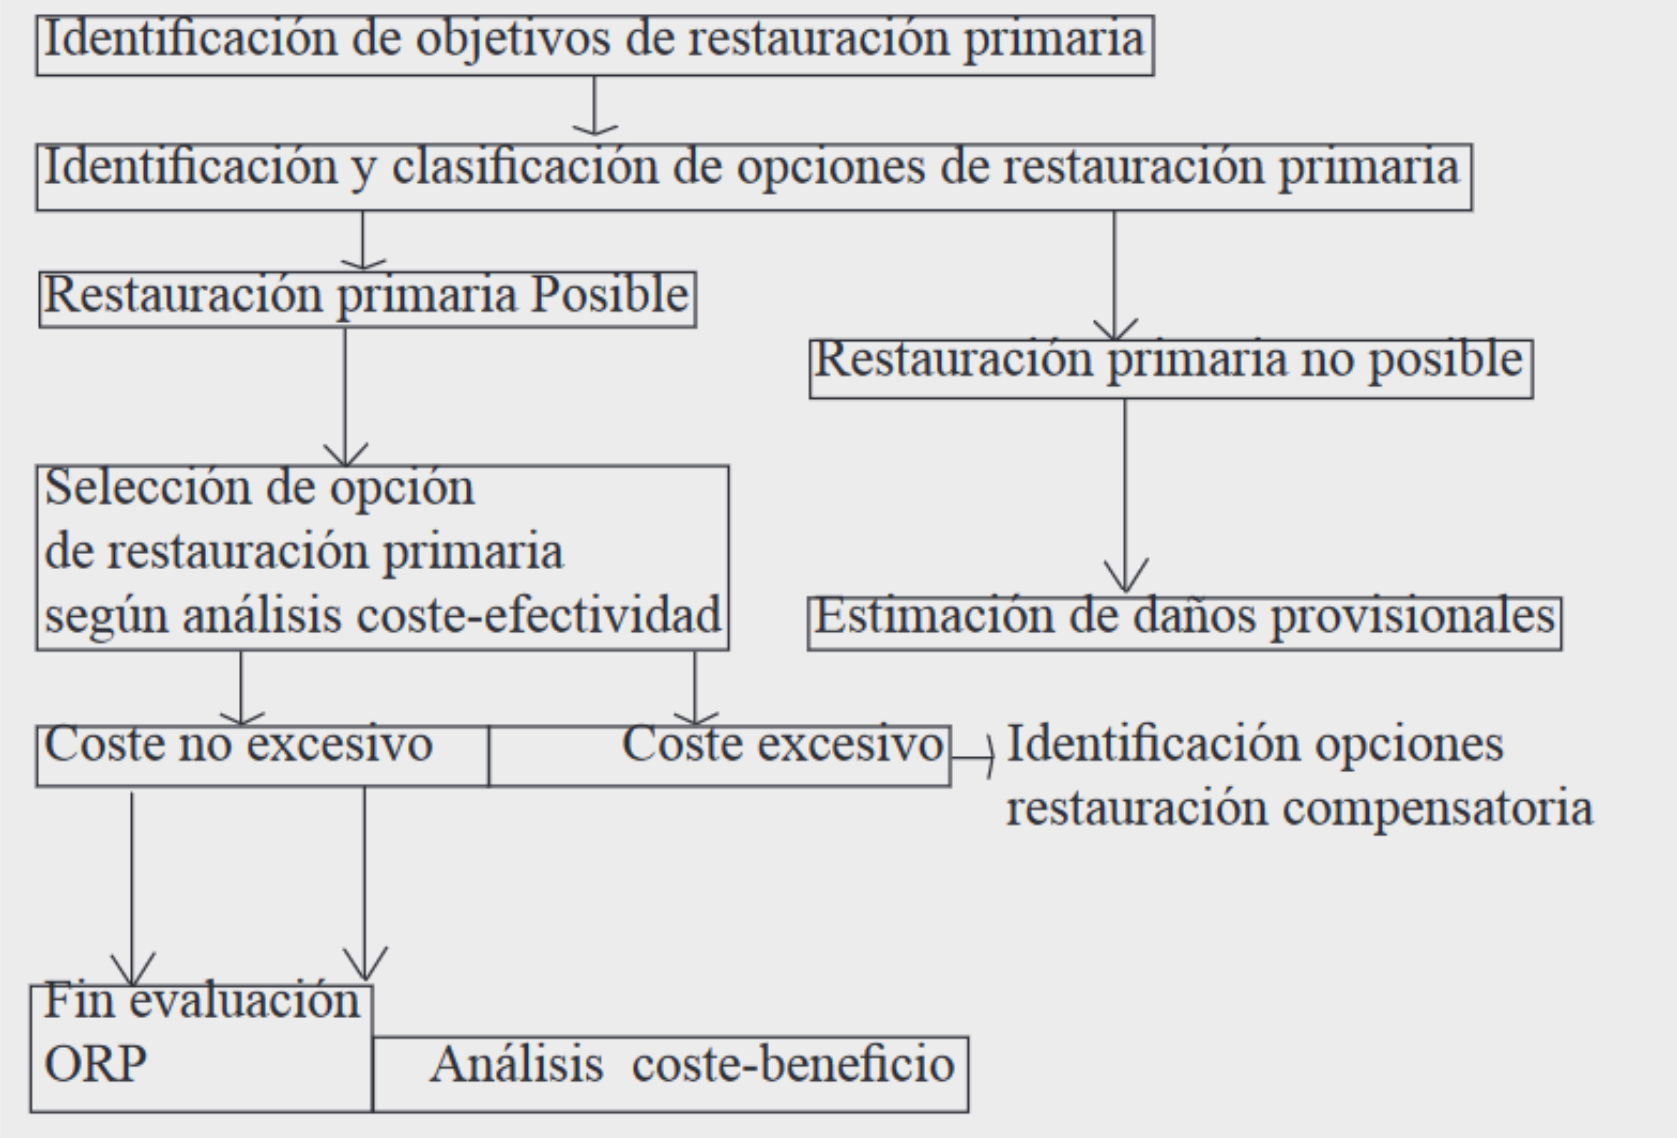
Identificación de objetivos de restauración primaria

Identificación y clasificación de opciones de restauración primaria

Restauración primaria Posible

Restauración primaria no posible

Selección de opción de restauración primaria según análisis coste-efectividad

Estimación de daños provisionales

Coste no excesivo

Coste excesivo

Identificación opciones restauración compensatoria

Fin evaluación ORP

Análisis coste-beneficio